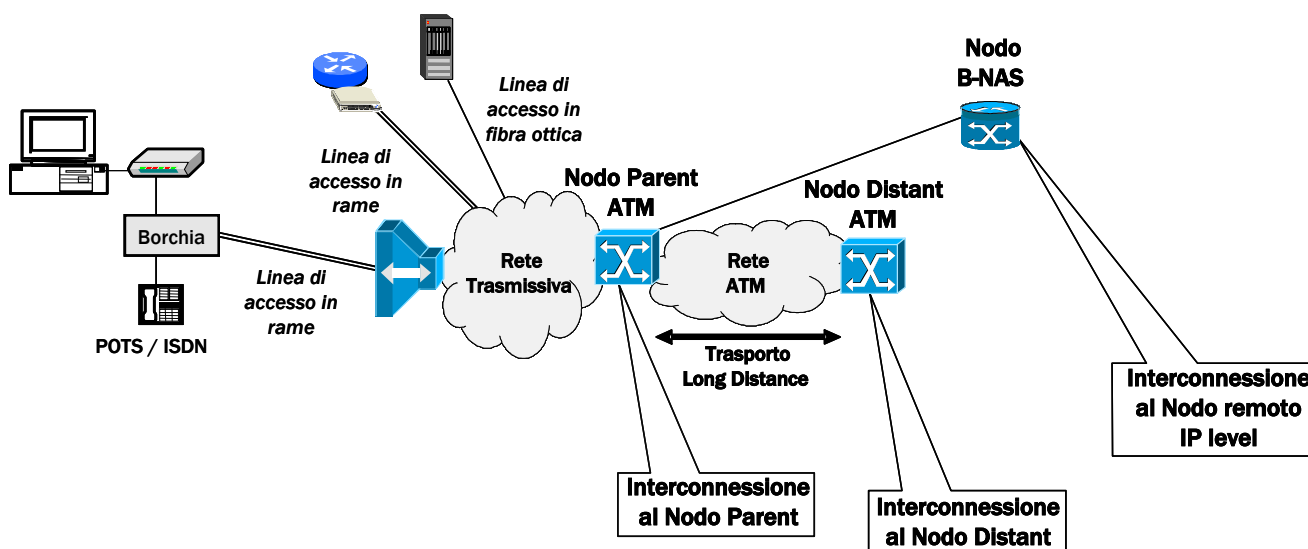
Linea di accesso in fibra ottica

Nodo B-NAS

Linea di accesso in rame

Borchia

POTS / ISDN

Linea di accesso in rame

Rete Trasmissiva

Nodo Parent ATM

Rete ATM

Nodo Distant ATM

Trasporto Long Distance

Interconnessione al Nodo remoto IP level

Interconnessione al Nodo Parent

Interconnessione al Nodo Distant